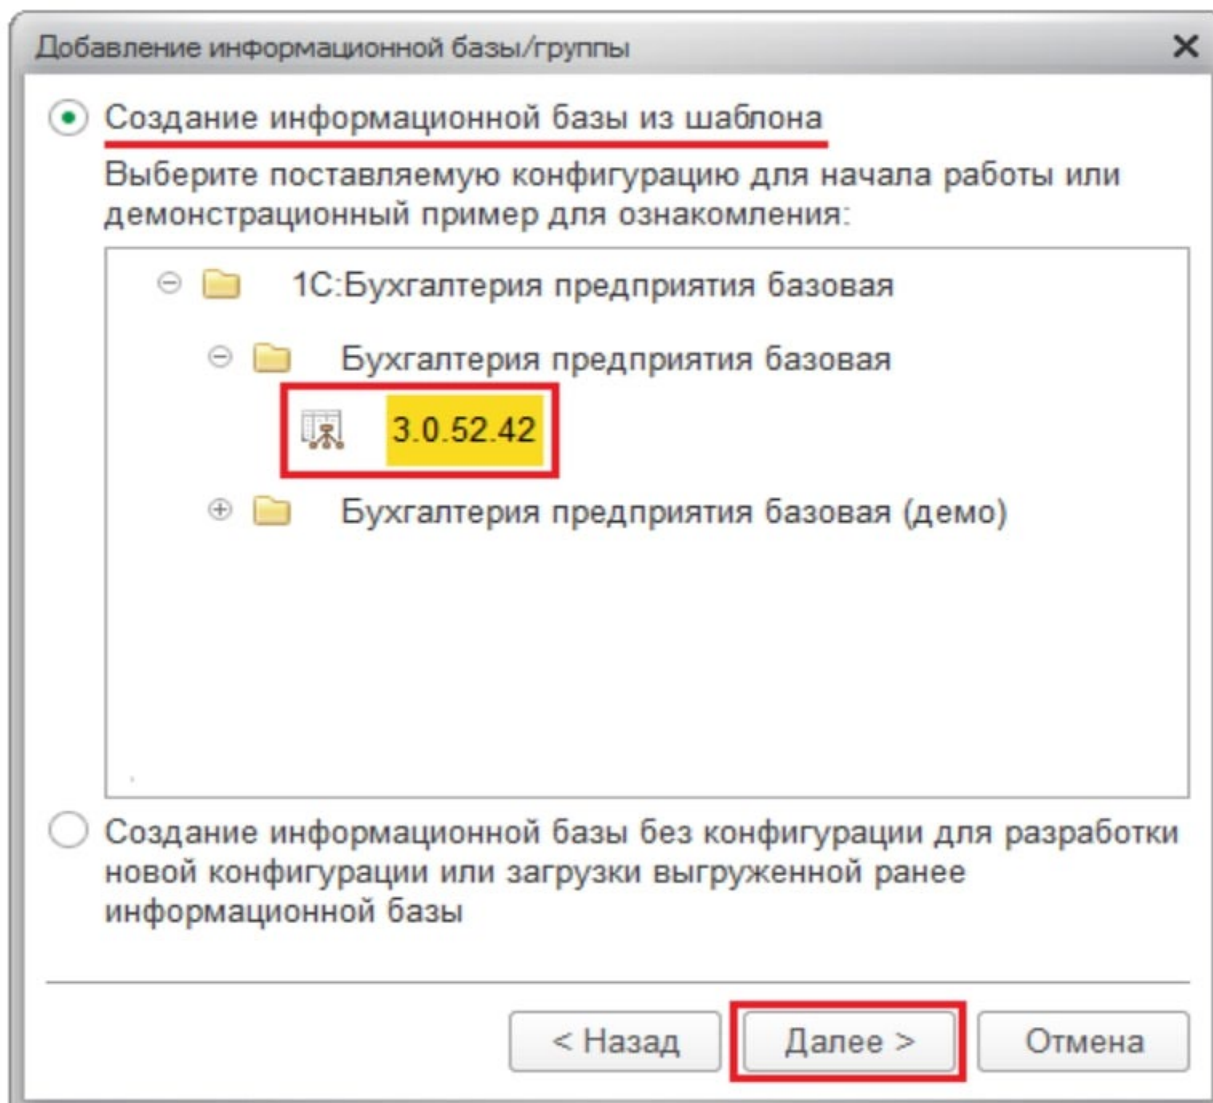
Добавление информационной базы/группы

Создание информационной базы из шаблона

Выберите поставляемую конфигурацию для начала работы или демонстрационный пример для ознакомления:

1С:Бухгалтерия предприятия базовая

Бухгалтерия предприятия базовая

3.0.52.42

Бухгалтерия предприятия базовая (демо)

Создание информационной базы без конфигурации для разработки новой конфигурации или загрузки выгруженной ранее информационной базы

< Назад

Далее >

Отмена